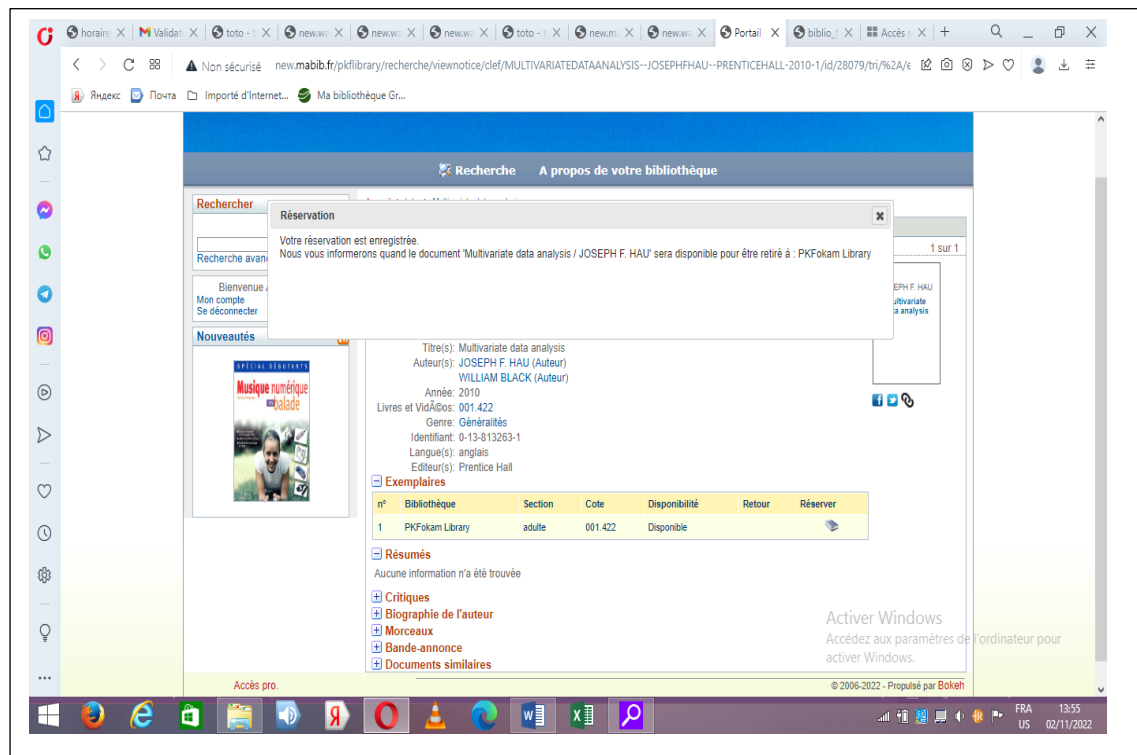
horaire | Validati | toto - | new.wa | new.wa | new.wa | toto - | new.m | new.wa | Portail | biblio_ | Accès

Non sécurisé new.mabib.fr/pkflibrary/recherche/viewnotice/clef/MULTIVARIATEDATAANALYSIS--JOSEPHFHAU--PRENTICEHALL-2010-1/id/28079/tri/%2A/e

Яндекс Почта Importé d'Internet... Ma bibliothèque Gr...

Recherche A propos de votre bibliothèque

Rechercher

Recherche avan

Bienvenue
Mon compte
Se déconnecter

Nouveautés

SPÉCIAL DÉBUTANTS
Musique numérique en balade

Réservation

Votre réservation est enregistrée.
Nous vous informerons quand le document 'Multivariate data analysis / JOSEPH F. HAU' sera disponible pour être retiré à : PKFokam Library

1 sur 1

EPH F. HAU
ultivariate
a analysis

Titre(s): Multivariate data analysis
Auteur(s): JOSEPH F. HAU (Auteur)
WILLIAM BLACK (Auteur)
Année: 2010
Livres et VidÃ©os: 001.422
Genre: Généralités
Identifiant: 0-13-813263-1
Langue(s): anglais
Editeur(s): Prentice Hall

Exemplaires

| n° | Bibliothèque | Section | Cote | Disponibilité | Retour | Réserver |
|---|---|---|---|---|---|---|
| 1 | PKFokam Library | adulte | 001.422 | Disponible | | |

Résumés
Aucune information n'a été trouvée

Critiques
Biographie de l'auteur
Morceaux
Bande-annonce
Documents similaires

Activer Windows
Accédez aux paramètres de l'ordinateur pour activer Windows.

Accès pro.
© 2006-2022 - Propulsé par Bokeh

FRA US 13:55 02/11/2022